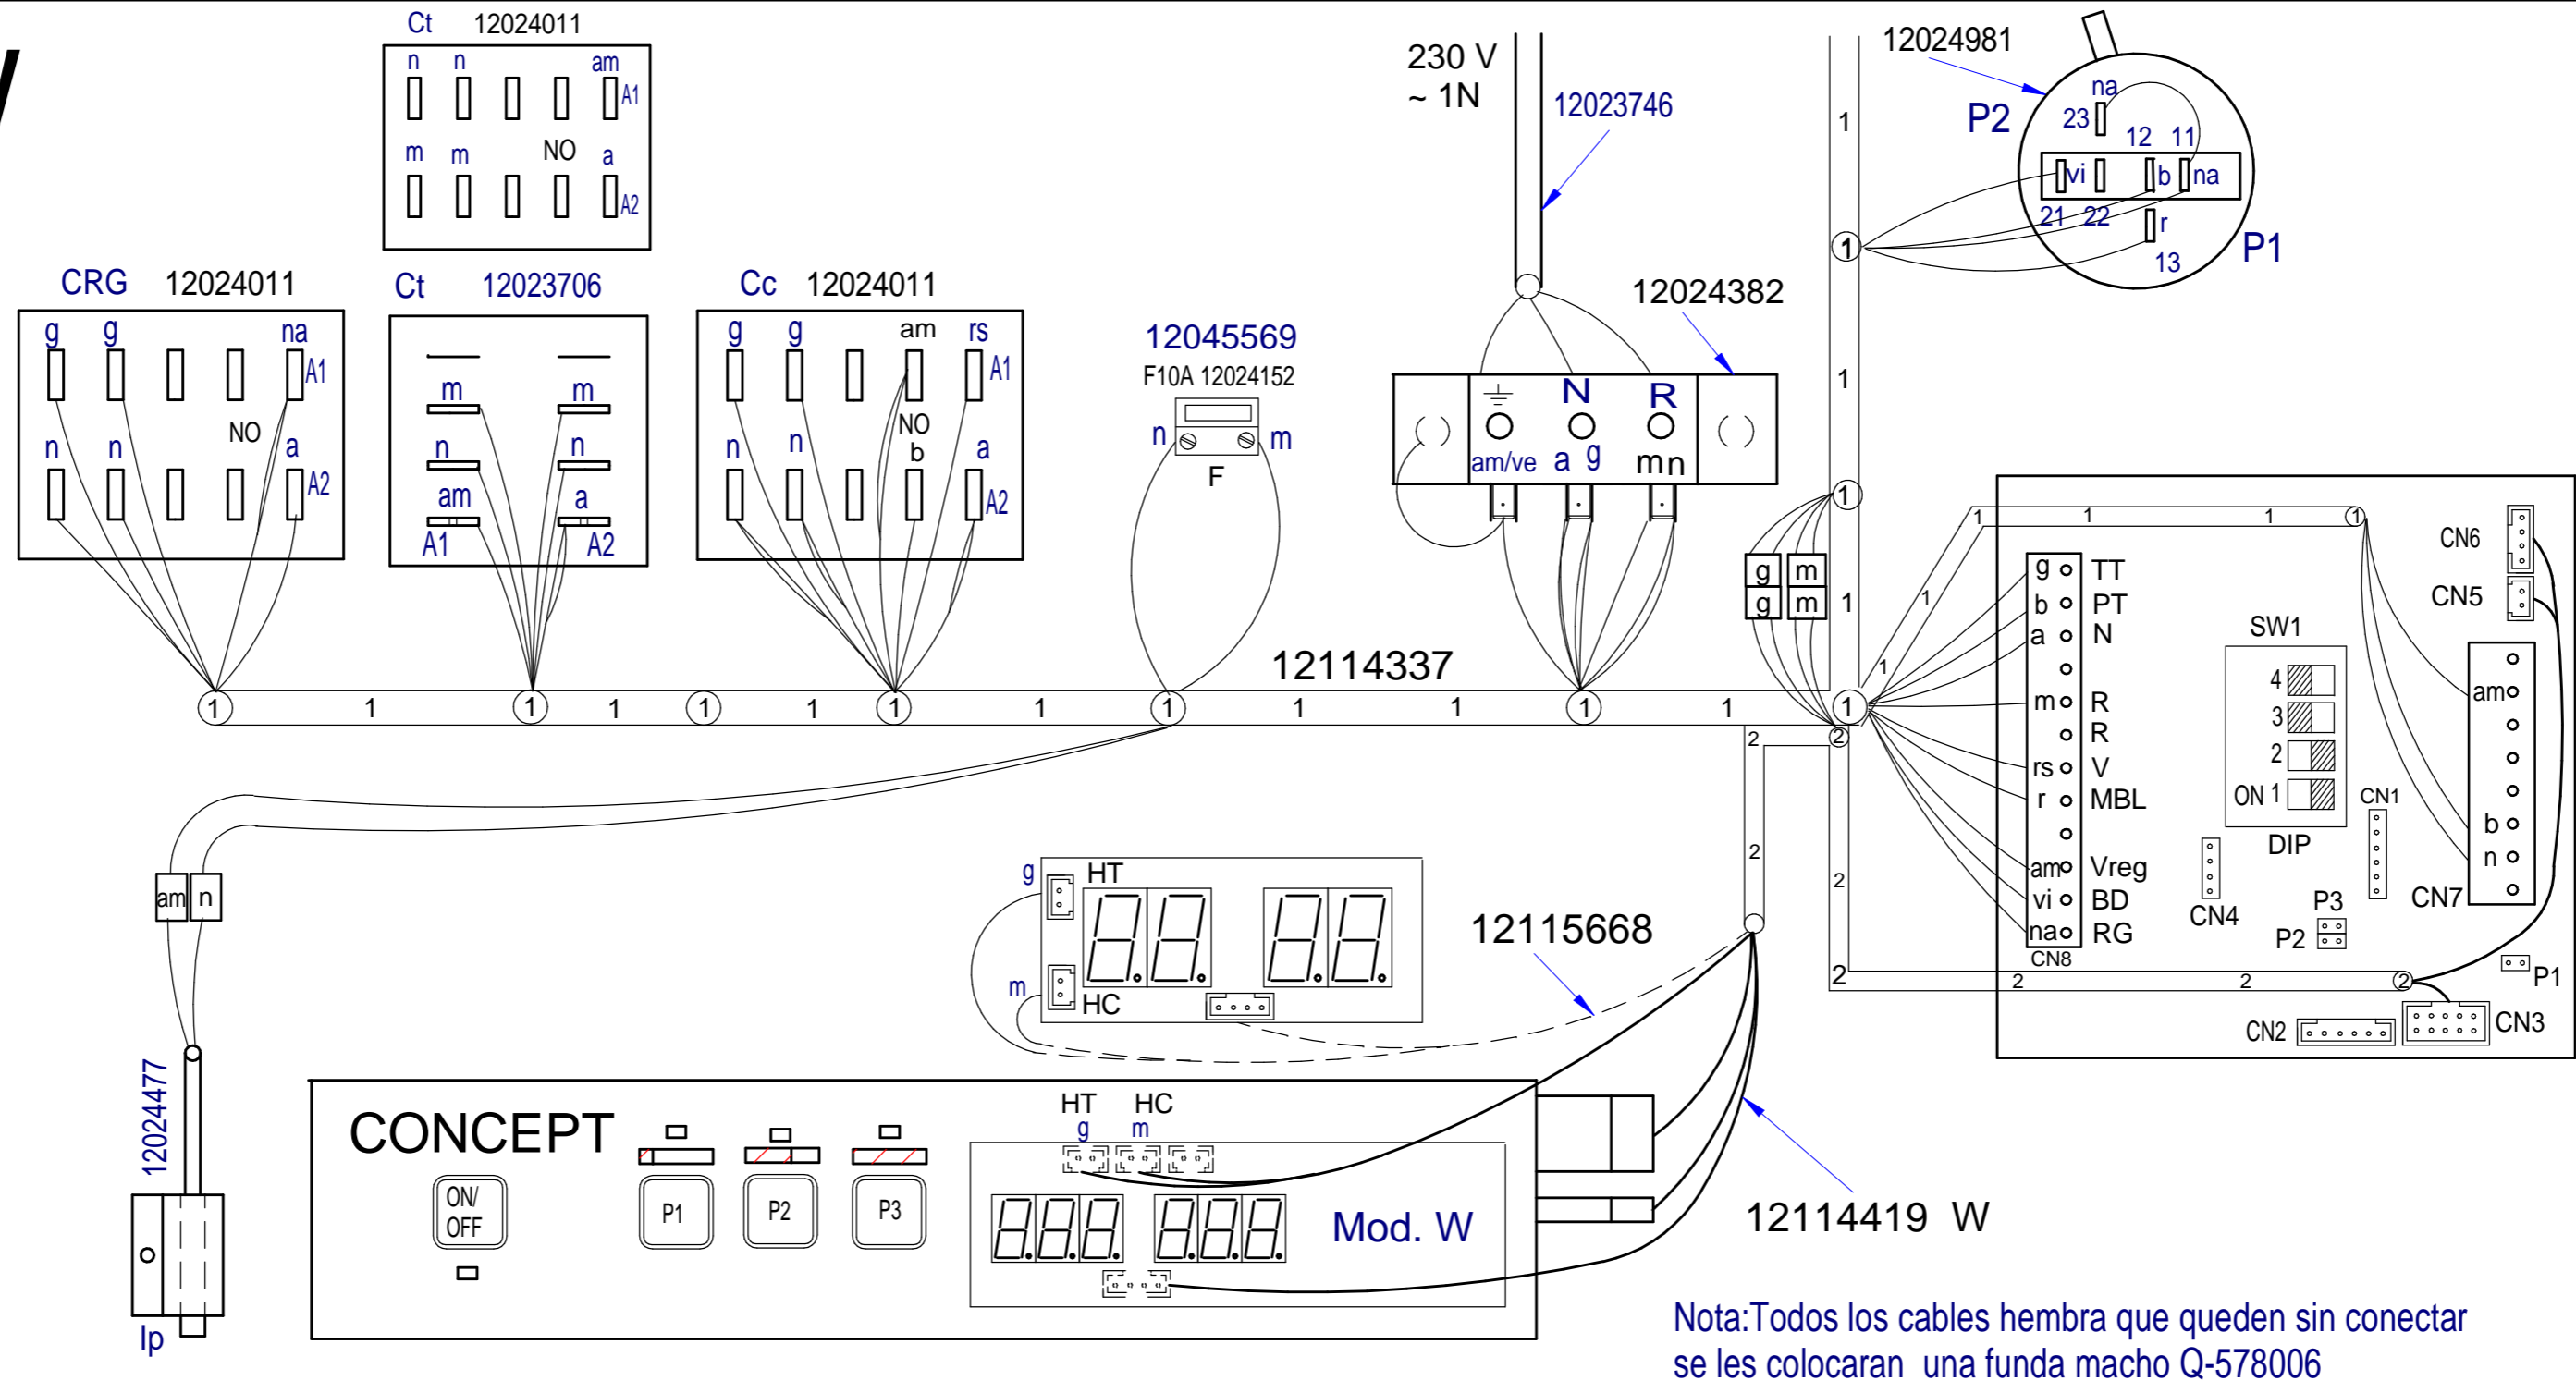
Ct 12024011
n n am A1
m m NO a A2

CRG 12024011
g g na A1
NO
n n a A2

Ct 12023706
m m
n n
am a
A1 A2

Cc 12024011
g g am rs A1
NO b
n n a A2

12045569
F10A 12024152
n m
F

230 V
~ 1N
12023746

12024382
N R
am/ve a g m n

12024981
na
P2
23
12 11
vi b na
21 22 r
13
P1

1 1 1 1 1 1 1 1 1 1 1 1 1 1 1 1 1 1 1 1 1 1 1
12114337

g m
g m

1 1 1
g TT
b PT
a N
m R
R
rs V
r MBL
am Vreg
vi BD
na RG
CN8
SW1
4
3
2
ON 1
DIP
CN6
CN5
am
b
n
CN7
CN1
CN4
P3
P2
P1
CN2
CN3
2 2 2 2 2 2 2

am n

g HT
m HC
12115668

12024477
Ip

CONCEPT
ON/ OFF
P1 P2 P3
HT HC
g m
Mod. W

12114419 W

Nota:Todos los cables hembra que queden sin conectar se les colocaran una funda macho Q-578006